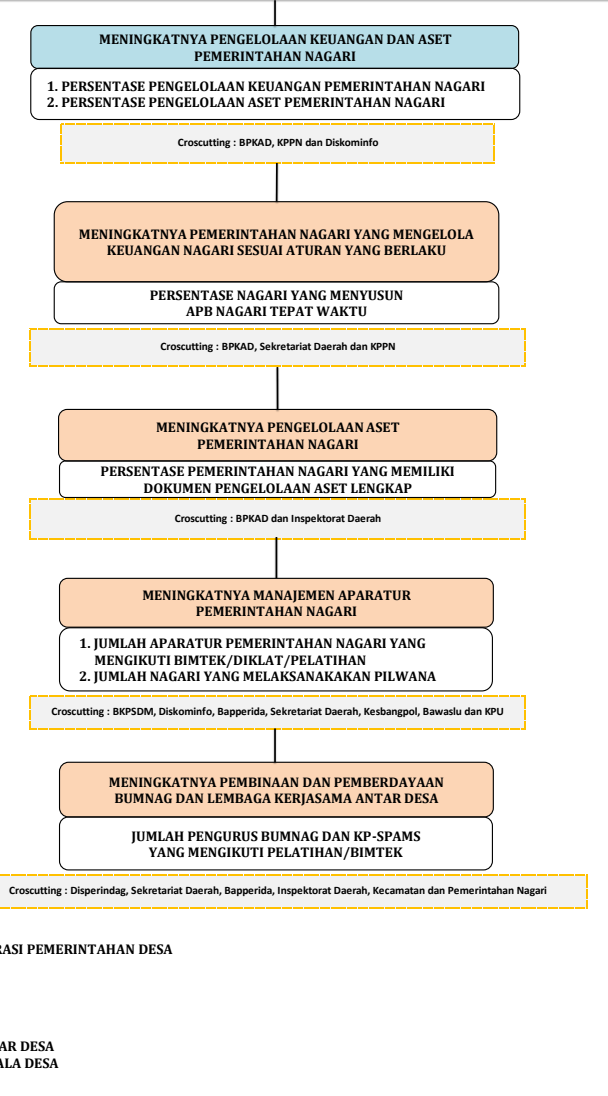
MENINGKATNYA PENGELOLAAN KEUANGAN DAN ASET PEMERINTAHAN NAGARI

1. PERSENTASE PENGELOLAAN KEUANGAN PEMERINTAHAN NAGARI
2. PERSENTASE PENGELOLAAN ASET PEMERINTAHAN NAGARI

Croscutting : BPKAD, KPPN dan Diskominfo

MENINGKATNYA PEMERINTAHAN NAGARI YANG MENGELOLA KEUANGAN NAGARI SESUAI ATURAN YANG BERLAKU

PERSENTASE NAGARI YANG MENYUSUN APB NAGARI TEPAT WAKTU

Croscutting : BPKAD, Sekretariat Daerah dan KPPN

MENINGKATNYA PENGELOLAAN ASET PEMERINTAHAN NAGARI

PERSENTASE PEMERINTAHAN NAGARI YANG MEMILIKI DOKUMEN PENGELOLAAN ASET LENGKAP

Croscutting : BPKAD dan Inspektorat Daerah

MENINGKATNYA MANAJEMEN APARATUR PEMERINTAHAN NAGARI

1. JUMLAH APARATUR PEMERINTAHAN NAGARI YANG MENGIKUTI BIMTEK/DIKLAT/PELATIHAN
2. JUMLAH NAGARI YANG MELAKSANAKAKAN PILWANA

Croscutting : BKPSDM, Diskominfo, Bapperida, Sekretariat Daerah, Kesbangpol, Bawaslu dan KPU

MENINGKATNYA PEMBINAAN DAN PEMBERDAYAAN BUMNAG DAN LEMBAGA KERJASAMA ANTAR DESA

JUMLAH PENGURUS BUMNAG DAN KP-SPAMS YANG MENGIKUTI PELATIHAN/BIMTEK

Croscutting : Disperindag, Sekretariat Daerah, Bapperida, Inspektorat Daerah, Kecamatan dan Pemerintahan Nagari

RASI PEMERINTAHAN DESA

AR DESA
ALA DESA